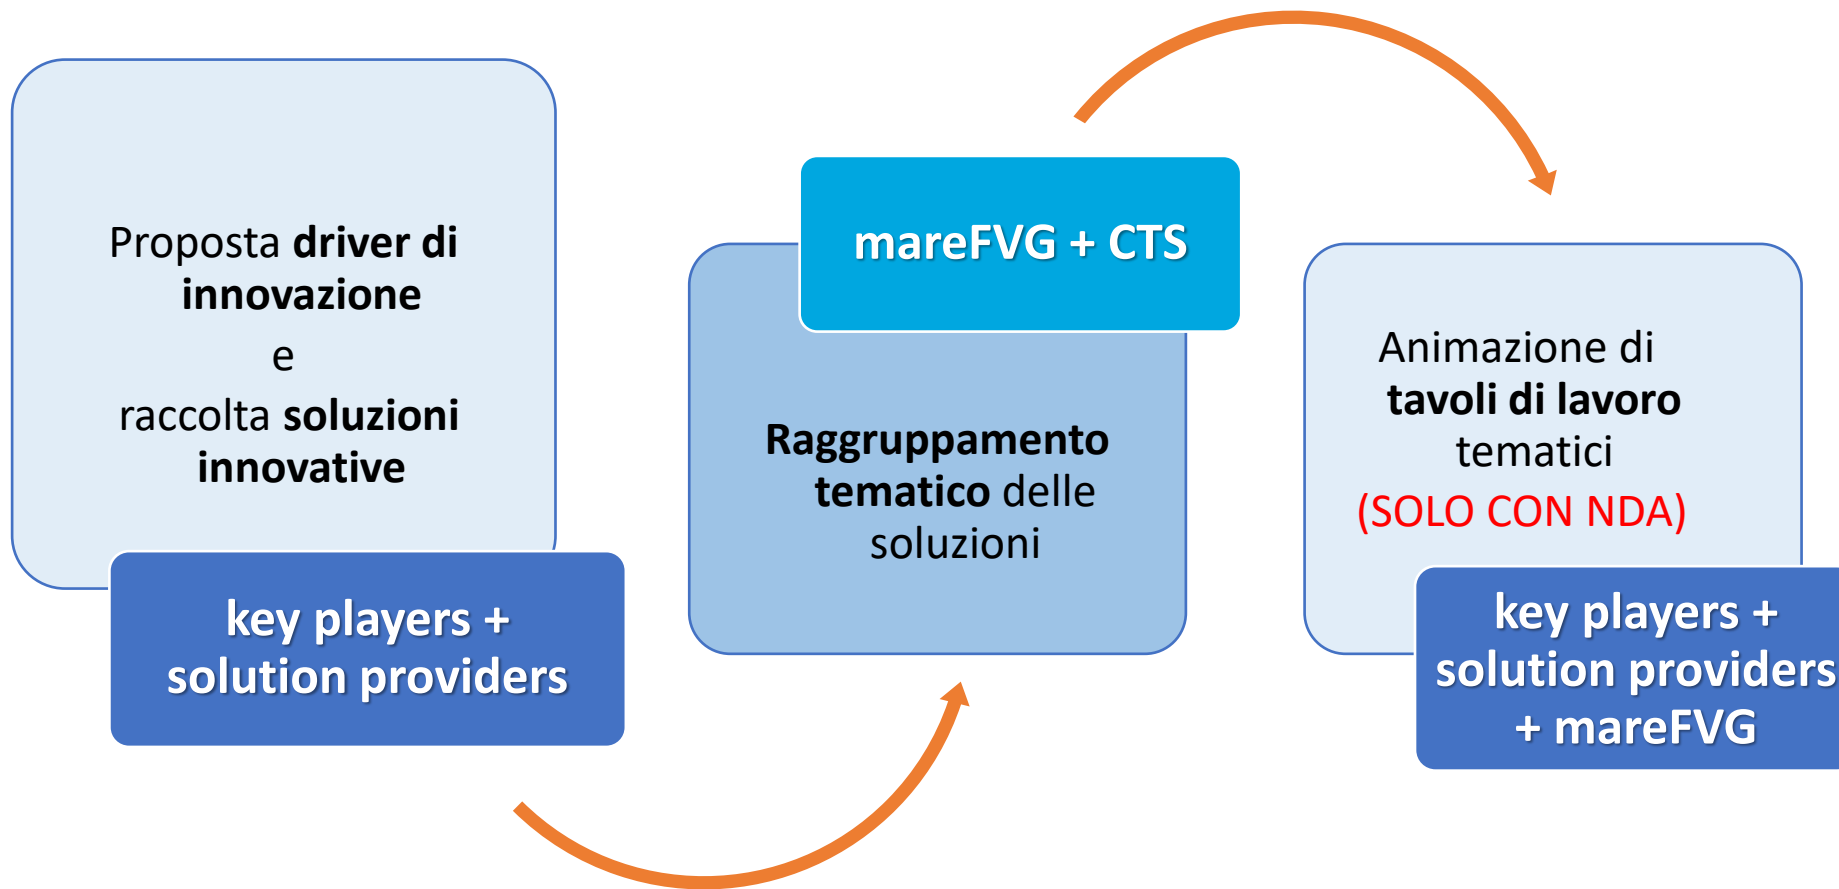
Proposta **driver di innovazione**
e
raccolta **soluzioni innovative**

key players + solution providers

mareFVG + CTS

**Raggruppamento tematico** delle soluzioni

Animazione di **tavoli di lavoro** tematici
(SOLO CON NDA)

key players + solution providers + mareFVG